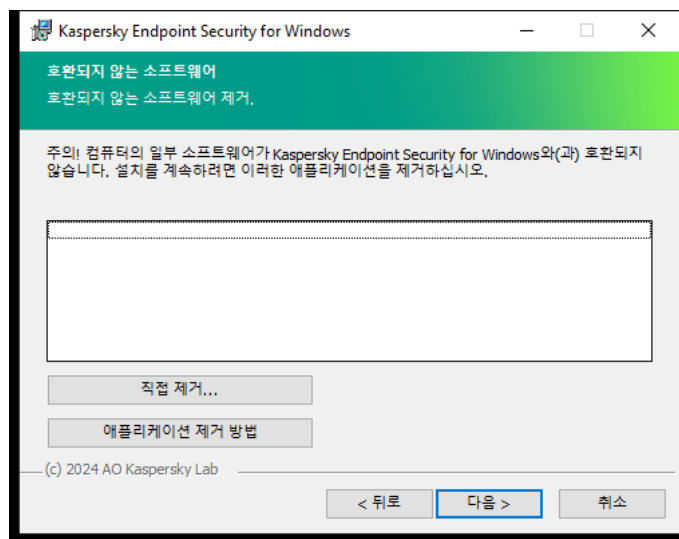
Kaspersky Endpoint Security for Windows

호환되지 않는 소프트웨어
호환되지 않는 소프트웨어 제거.

주의! 컴퓨터의 일부 소프트웨어가 Kaspersky Endpoint Security for Windows와(과) 호환되지 않습니다. 설치를 계속하려면 이러한 애플리케이션을 제거하십시오.

직접 제거...

애플리케이션 제거 방법

(c) 2024 AO Kaspersky Lab

< 뒤로

다음 >

취소